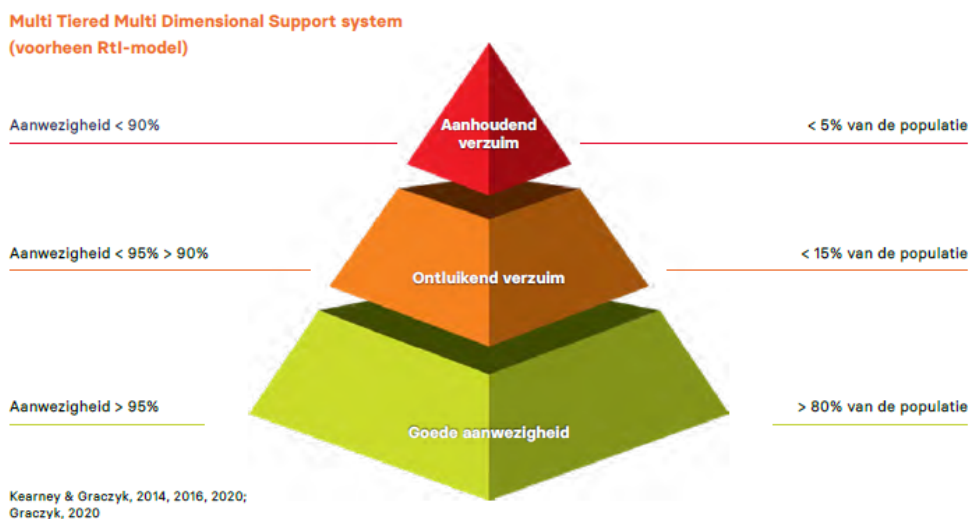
Multi Tiered Multi Dimensional Support system
(voorheen RtI-model)

Aanwezigheid < 90%

Aanhoudend verzuim

< 5% van de populatie

Aanwezigheid < 95% > 90%

Ontluikend verzuim

< 15% van de populatie

Aanwezigheid > 95%

Goede aanwezigheid

> 80% van de populatie

Kearney & Graczyk, 2014, 2016, 2020;
Graczyk, 2020